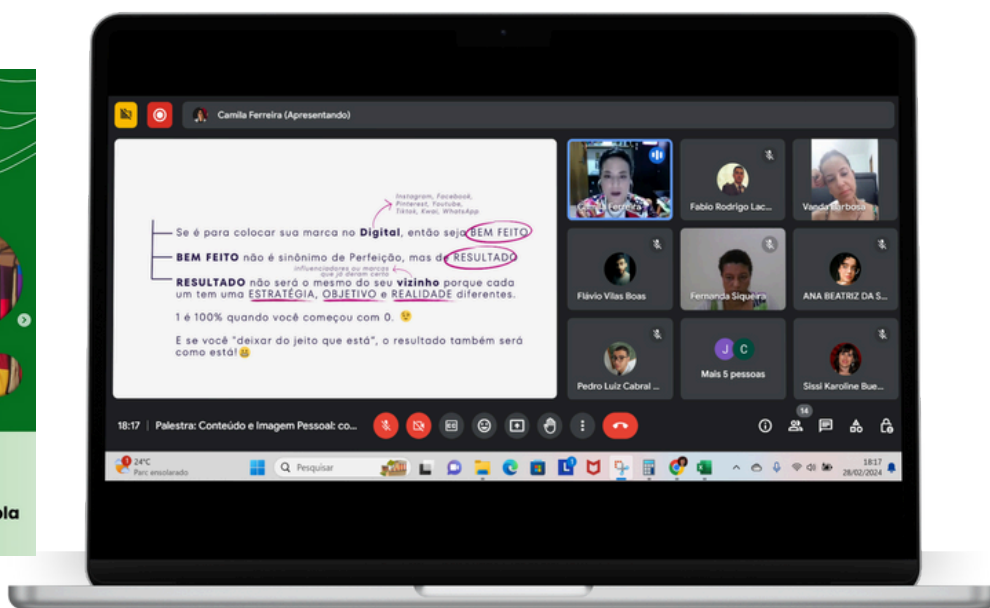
Camila Ferreira (Apresentando)

Instagram, Facebook, Pinterest, Youtube, Tiktok, Kwai, WhatsApp

Se é para colocar sua marca no Digital, então seja BEM FEITO

BEM FEITO não é sinônimo de Perfeição, mas de RESULTADO

influenciadores ou marcas que já deram certo

RESULTADO não será o mesmo do seu vizinho porque cada um tem uma ESTRATÉGIA, OBJETIVO e REALIDADE diferentes.

1 é 100% quando você começou com 0. 😉

E se você "deixar do jeito que está", o resultado também será como está! 😃

Camila Ferreira
Fabio Rodrigo Lac...
Vanda Barbosa
Flávio Vilas Boas
Fernanda Siqueira
ANA BEATRIZ DA S...
Pedro Luiz Cabral ...
J C
Mais 5 pessoas
Sissi Karoline Bue...

18:17 | Palestra: Conteúdo e Imagem Pessoal: co...

14

24°C
Parc ensolarado
Pesquisar
18:17
28/02/2024

ola